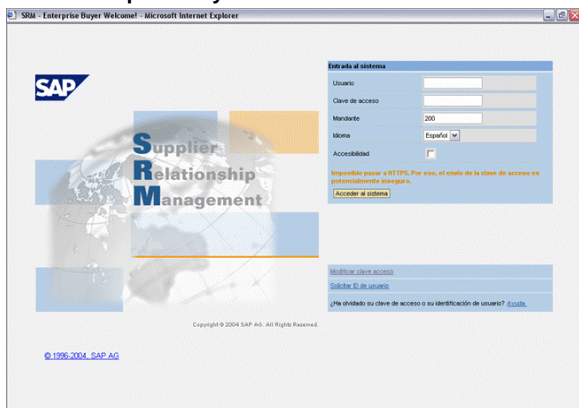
SRM - Enterprise Buyer Welcome! - Microsoft Internet Explorer

SAP

Supplier
Relationship
Management

Entrada al sistema

Usuario

Clave de acceso

Mandante 200

Idioma Español

Accesibilidad

Imposible pasar a HTTPS. Por eso, el envío de la clave de acceso es potencialmente inseguro.

Acceder al sistema

Modificar clave acceso

Solicitar ID de usuario

¿Ha olvidado su clave de acceso o su identificación de usuario? Ayuda

Copyright © 2004 SAP AG. All Rights Reserved.

© 1996-2004, SAP AG